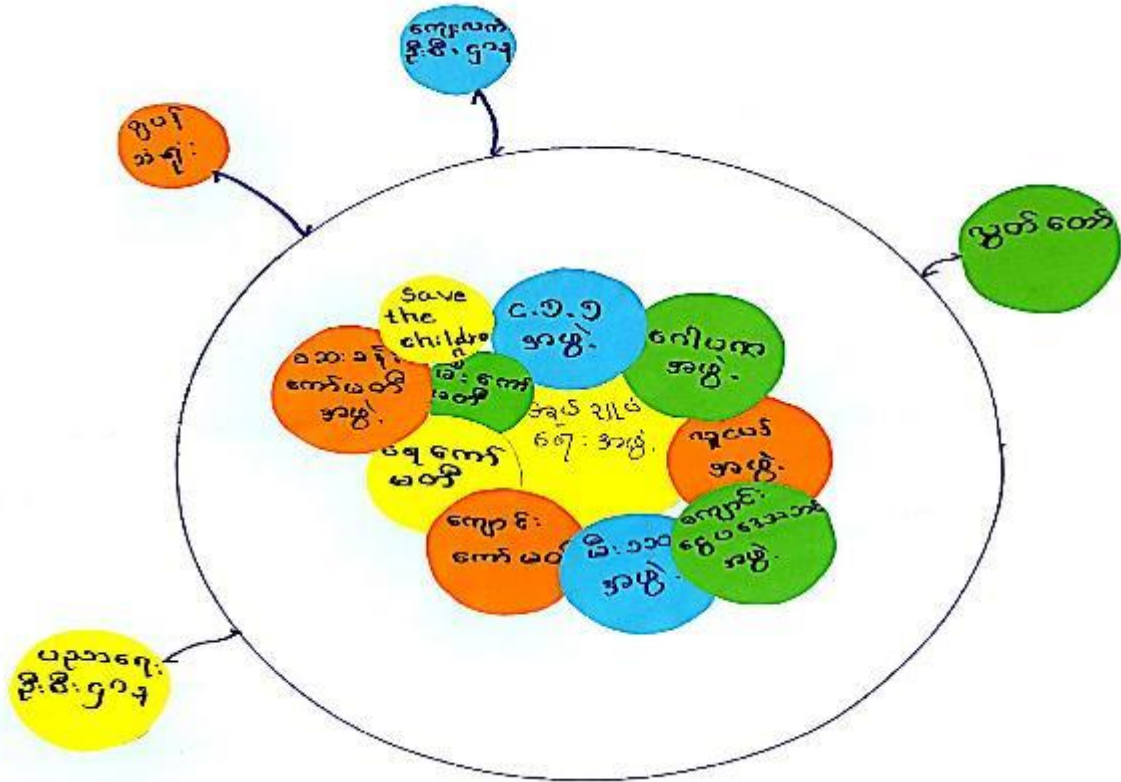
ကျေးလက်
ဦးစီးဌာန

ရှပ်
အမျိုး

ဘုတ်တော်

Save the children

C.D.D
အဖွဲ့

ဂေါပက
အဖွဲ့

ဝသ:ခရိ
ကော်မတီ
အဖွဲ့

ဆေး ကော်
မတီ

အမျိုးသမီး
တွေ: အဖွဲ့

လူငယ်
အဖွဲ့

ပရ ကော်
မတီ

ကျောင်း
ကော်မတီ

မီးသတ်
အဖွဲ့

ကျောင်း
မွေးမိဘအသင်း
အဖွဲ့

ပညာရေး
ဦးစီးဌာန